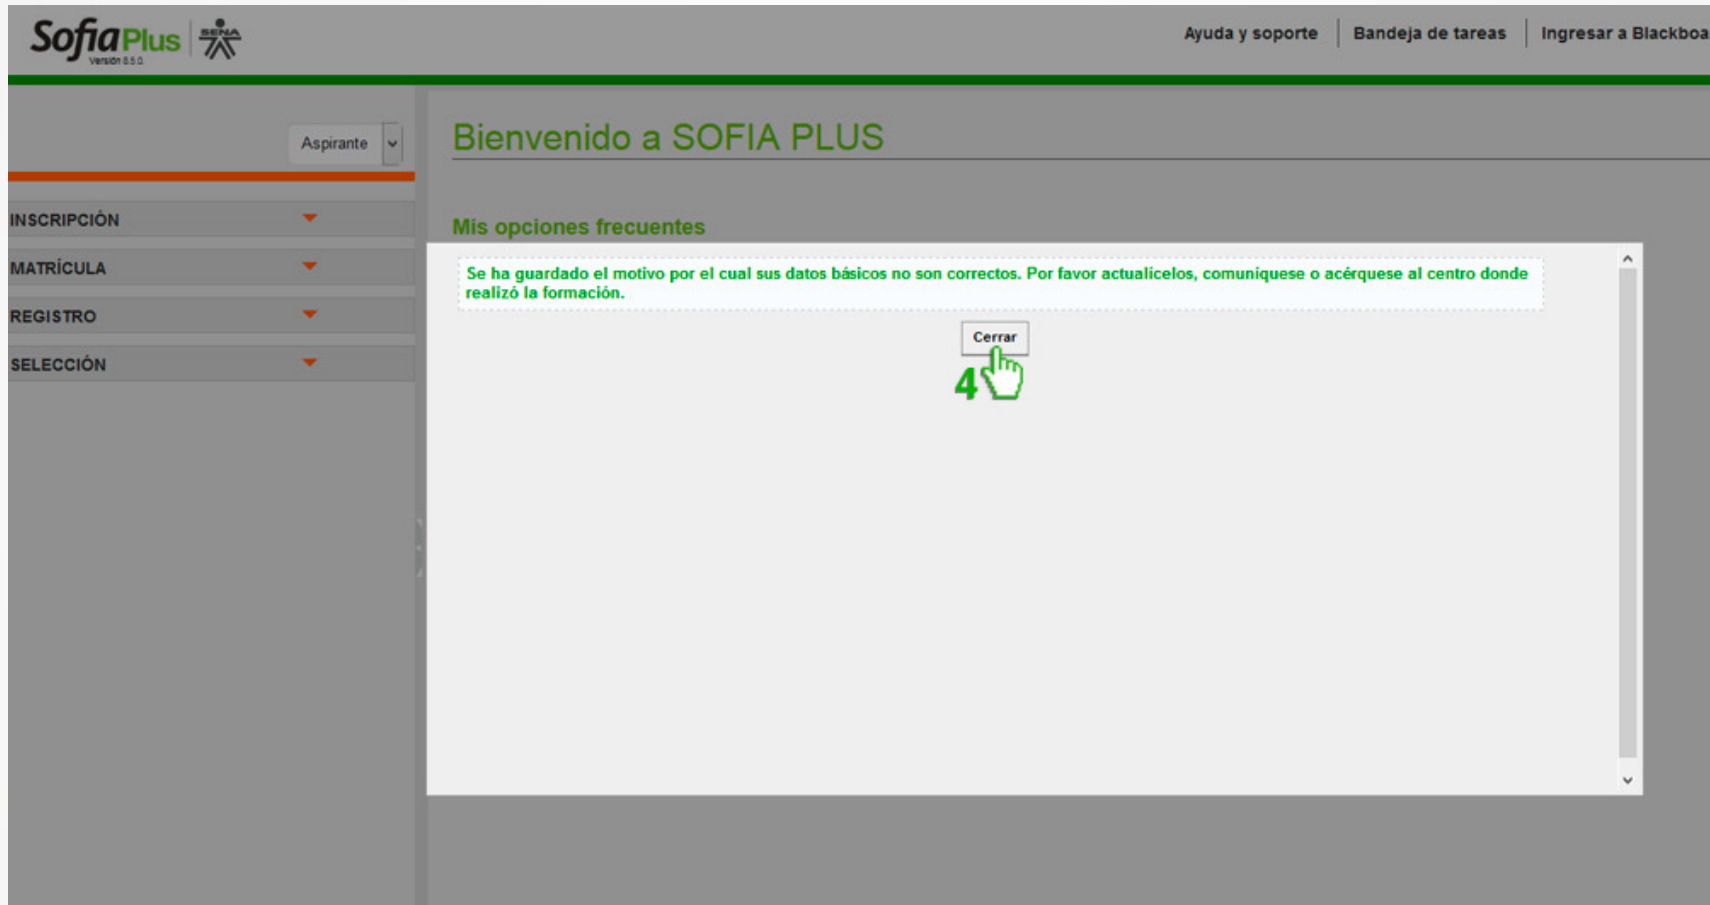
SofiaPlus Versión 8.5.0 SENA

Ayuda y soporte | Bandeja de tareas | Ingresar a Blackboa

Aspirante

INSCRIPCIÓN

MATRÍCULA

REGISTRO

SELECCIÓN

Bienvenido a SOFIA PLUS

Mis opciones frecuentes

Se ha guardado el motivo por el cual sus datos básicos no son correctos. Por favor actualicelos, comuniquese o acérquese al centro donde realizó la formación.

Cerrar

4